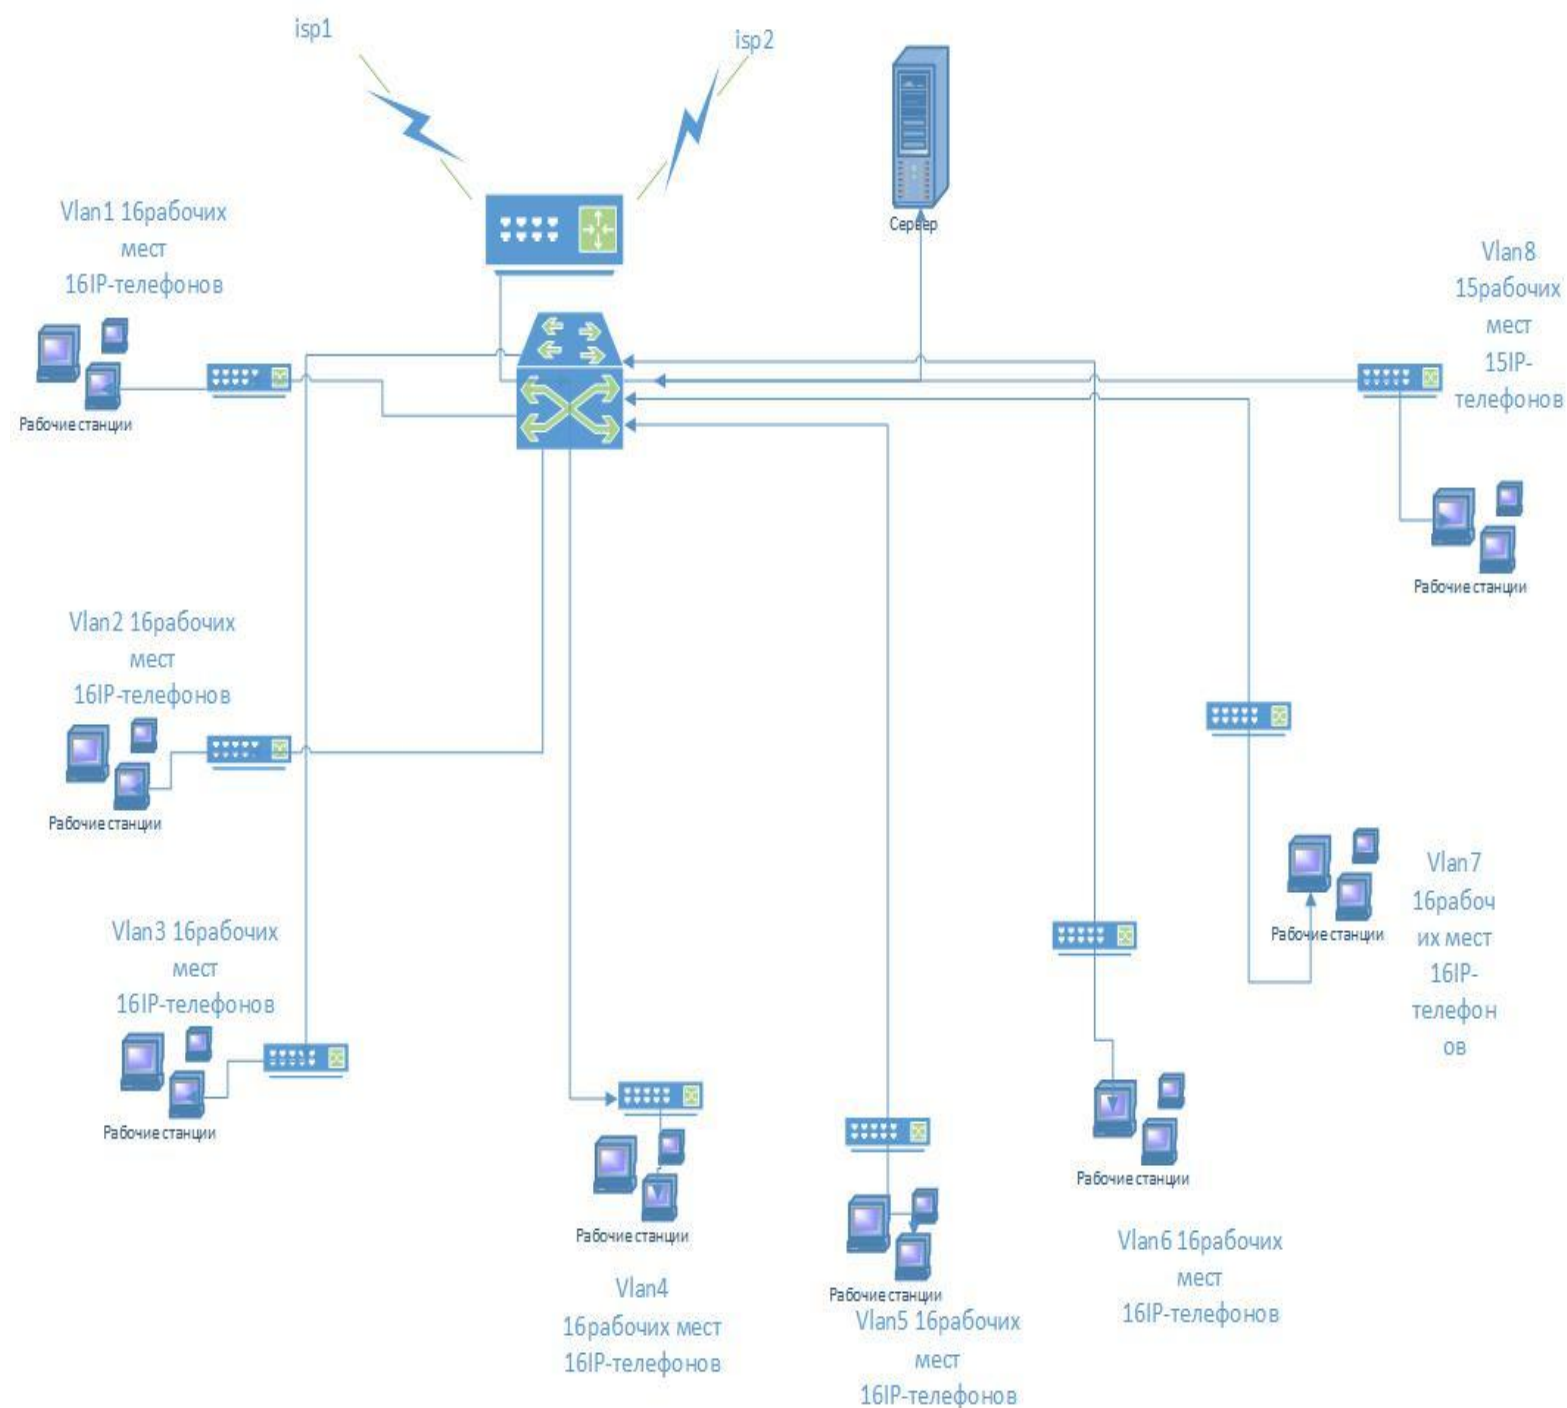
isp1

isp2

Сервер

Vlan1 16рабочих мест 16IP-телефонов

Рабочие станции

Vlan8 15рабочих мест 15IP-телефонов

Рабочие станции

Vlan2 16рабочих мест 16IP-телефонов

Рабочие станции

Vlan7 16рабочих мест 16IP-телефонов

Рабочие станции

Vlan3 16рабочих мест 16IP-телефонов

Рабочие станции

Рабочие станции

Рабочие станции

Рабочие станции

Vlan4 16рабочих мест 16IP-телефонов

Vlan5 16рабочих мест 16IP-телефонов

Vlan6 16рабочих мест 16IP-телефонов